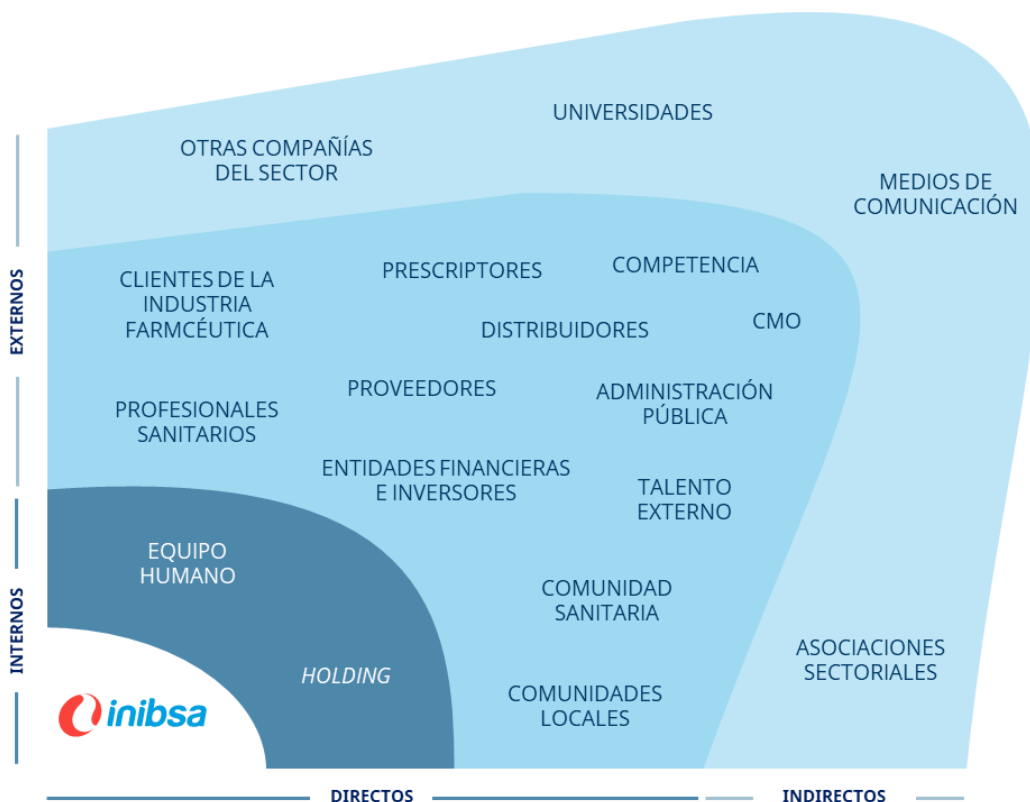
UNIVERSIDADES

OTRAS COMPAÑÍAS DEL SECTOR

MEDIOS DE COMUNICACIÓN

CLIENTES DE LA INDUSTRIA FARMCÉUTICA

PRESCRIPTORES

COMPETENCIA

DISTRIBUIDORES

CMO

PROFESIONALES SANITARIOS

PROVEEDORES

ADMINISTRACIÓN PÚBLICA

ENTIDADES FINANCIERAS E INVERSORES

TALENTO EXTERNO

EQUIPO HUMANO

COMUNIDAD SANITARIA

ASOCIACIONES SECTORIALES

HOLDING

inibsa

COMUNIDADES LOCALES

EXTERNOS

INTERNOS

DIRECTOS

INDIRECTOS